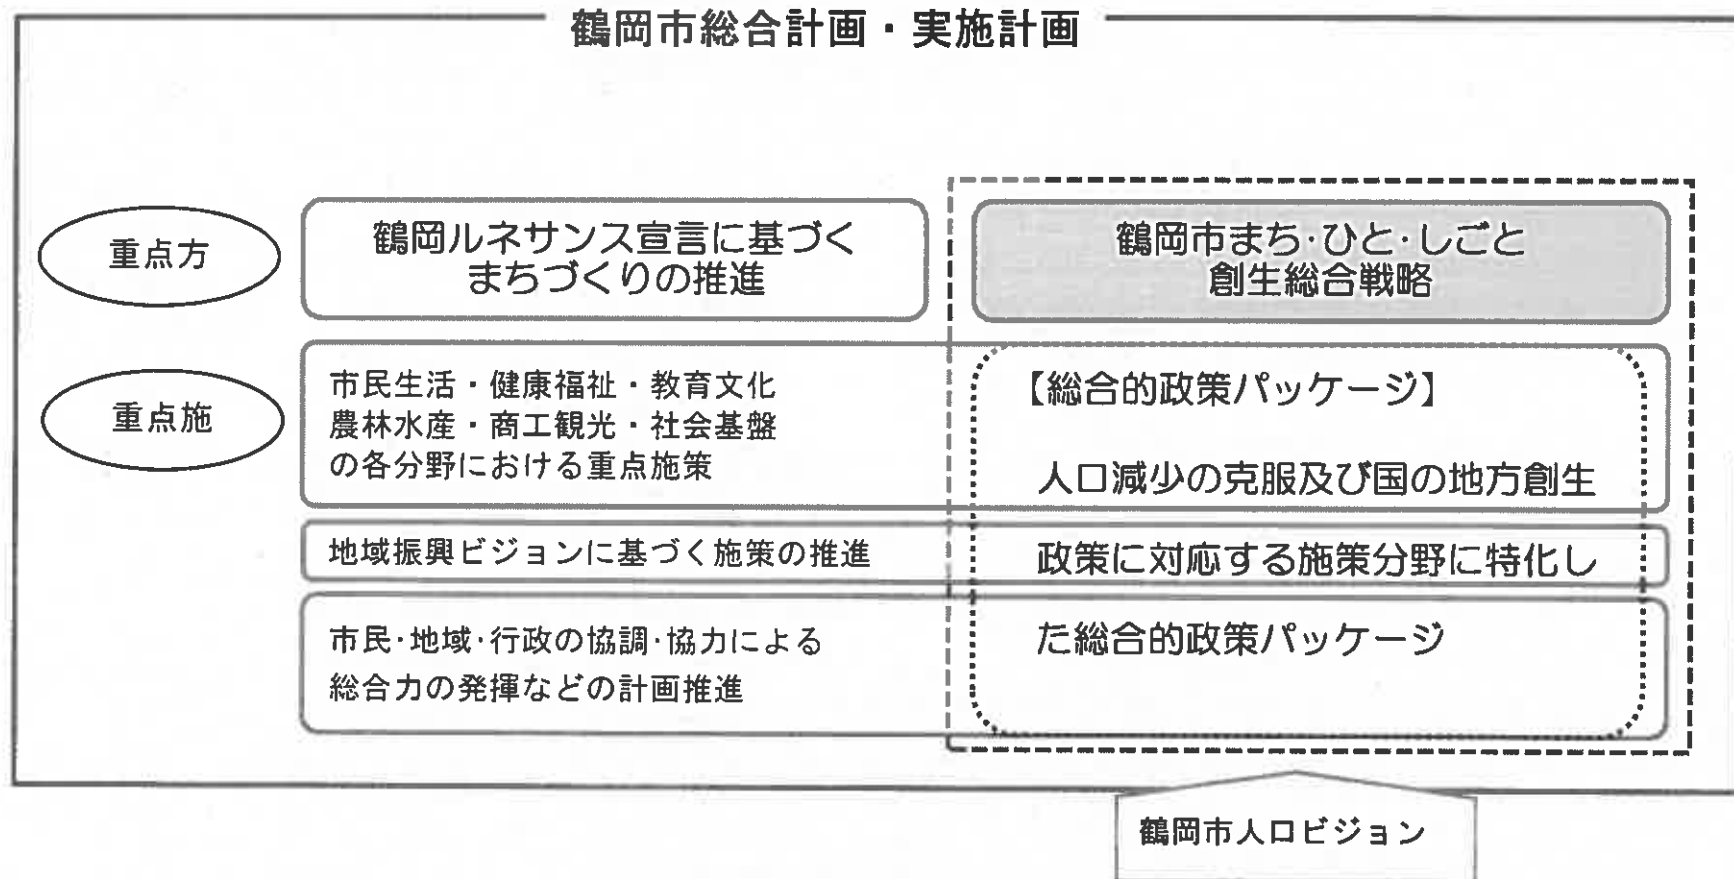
鶴岡市総合計画・実施計画

重点方

鶴岡ルネサンス宣言に基づくまちづくりの推進

鶴岡市まち·ひと·しごと創生総合戦略

重点施

市民生活・健康福祉・教育文化
農林水産・商工観光・社会基盤
の各分野における重点施策

【総合的政策パッケージ】

人口減少の克服及び国の地方創生政策に対応する施策分野に特化した総合的政策パッケージ

地域振興ビジョンに基づく施策の推進

市民·地域·行政の協調·協力による
総合力の発揮などの計画推進

鶴岡市人口ビジョン